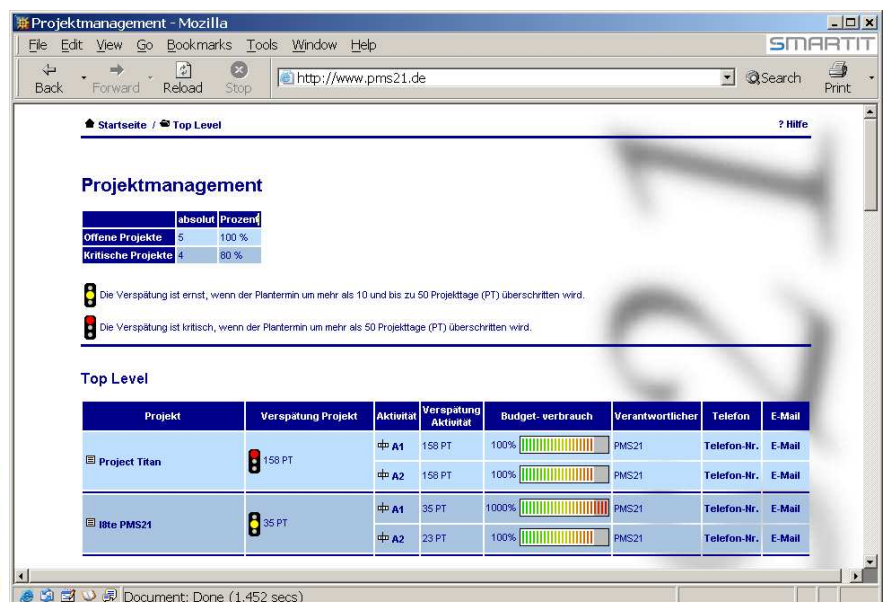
Projektmanagement - Mozilla

File Edit View Go Bookmarks Tools Window Help

SMARTIT

Back Forward Reload Stop http://www.pms21.de Search Print

Startseite / Top Level

? Hilfe

Projektmanagement

| | absolut | Prozent |
|---|---|---|
| Offene Projekte | 5 | 100 % |
| Kritische Projekte | 4 | 80 % |

Die Verspätung ist ernst, wenn der Plantermin um mehr als 10 und bis zu 50 Projekttage (PT) überschritten wird.

Die Verspätung ist kritisch, wenn der Plantermin um mehr als 50 Projekttage (PT) überschritten wird.

Top Level

| Projekt | Verspätung Projekt | Aktivität | Verspätung Aktivität | Budget- verbrauch | Verantwortlicher | Telefon | E-Mail |
|---|---|---|---|---|---|---|---|
| Project Titan | 158 PT | A1 | 158 PT | 100% | PMS21 | Telefon-Nr. | E-Mail |
| | | A2 | 158 PT | 100% | PMS21 | Telefon-Nr. | E-Mail |
| I8te PMS21 | 35 PT | A1 | 35 PT | 1000% | PMS21 | Telefon-Nr. | E-Mail |
| | | A2 | 23 PT | 100% | PMS21 | Telefon-Nr. | E-Mail |

Document: Done (1.452 secs)